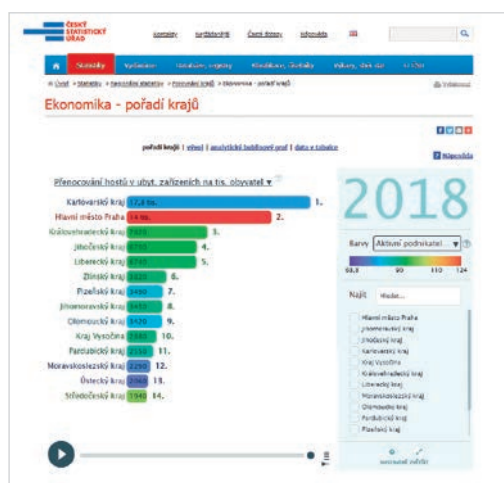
ČESKÝ STATISTICKÝ ÚŘAD

kontakty nej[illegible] Časté dotazy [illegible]

Statistiky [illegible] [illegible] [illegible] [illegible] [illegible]

» Úvod » Statistiky » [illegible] » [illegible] » Ekonomika – pořadí krajů

Ekonomika - pořadí krajů

pořadí krajů | vývoj | analytický bublinový graf | data v tabulce

Nápověda

Přenocování hostů v ubyt. zařízeních na tis. obyvatel

2018

| | | |
|---|---|---|
| Karlovarský kraj | 17,8 tis. | 1. |
| Hlavní město Praha | 14 tis. | 2. |
| Královéhradecký kraj | 7320 | 3. |
| Jihočeský kraj | 6730 | 4. |
| Liberecký kraj | 6740 | 5. |
| Zlínský kraj | 3820 | 6. |
| Plzeňský kraj | 3450 | 7. |
| Jihomoravský kraj | 3450 | 8. |
| Olomoucký kraj | 3420 | 9. |
| Kraj Vysočina | 2580 | 10. |
| Pardubický kraj | 2350 | 11. |
| Moravskoslezský kraj | 2290 | 12. |
| Ústecký kraj | 2060 | 13. |
| Středočeský kraj | 1940 | 14. |

Barvy Aktivní podnikatel...

88,8 90 110 124

Najít Hledat...

Hlavní město Praha
Jihomoravský kraj
Jihočeský kraj
Karlovarský kraj
Kraj Vysočina
Královéhradecký kraj
Liberecký kraj
Moravskoslezský kraj
Olomoucký kraj
Pardubický kraj
Plzeňský kraj

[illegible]